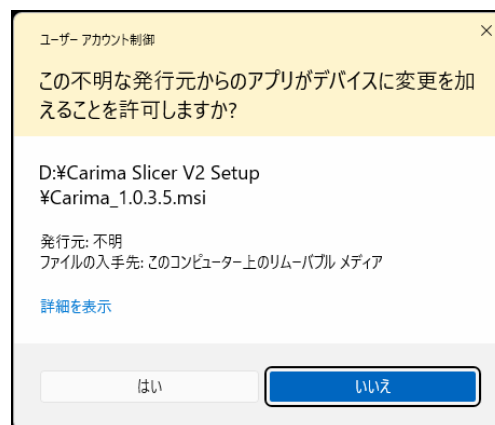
ユーザー アカウント制御

×

この不明な発行元からのアプリがデバイスに変更を加えることを許可しますか?

D:¥Carima Slicer V2 Setup ¥Carima_1.0.3.5.msi

発行元: 不明
ファイルの入手先: このコンピューター上のリムーバブル メディア

詳細を表示

はい

いいえ